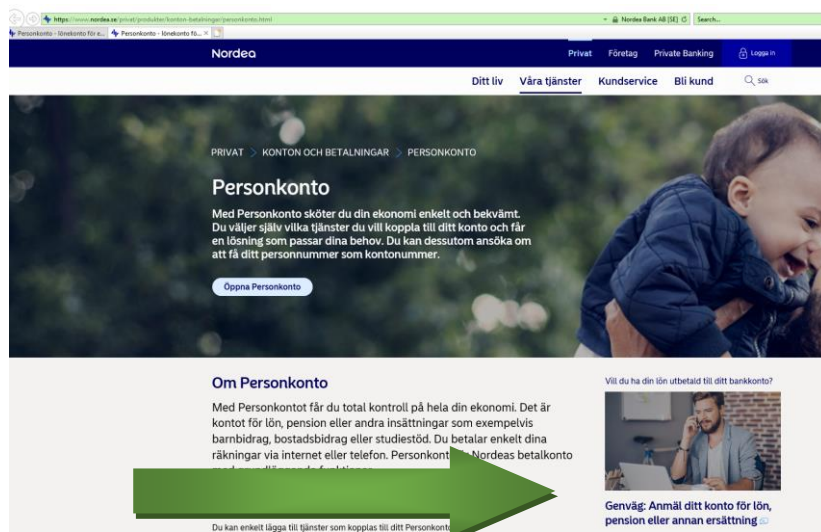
https://www.nordea.se/privat/produkter/konton-betalningar/personkonto.html
Nordea Bank AB (SE)
Search...
Personkonto - lönekonto för e...
Personkonto - lönekonto fö... ×

Nordea
Privat Företag Private Banking Logga in
Ditt liv Våra tjänster Kundservice Bli kund Sök

PRIVAT > KONTON OCH BETALNINGAR > PERSONKONTO

Personkonto

Med Personkonto sköter du din ekonomi enkelt och bekvämt. Du väljer själv vilka tjänster du vill koppla till ditt konto och får en lösning som passar dina behov. Du kan dessutom ansöka om att få ditt personnummer som kontonummer.

Öppna Personkonto

Om Personkonto

Med Personkontot får du total kontroll på hela din ekonomi. Det är kontot för lön, pension eller andra insättningar som exempelvis barnbidrag, bostadsbidrag eller studiestöd. Du betalar enkelt dina räkningar via internet eller telefon. Personkont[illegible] Nordeas betalkonto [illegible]

Du kan enkelt lägga till tjänster som kopplas till ditt Personkonto

Vill du ha din lön utbetald till ditt bankkonto?

Genväg: Anmäl ditt konto för lön, pension eller annan ersättning